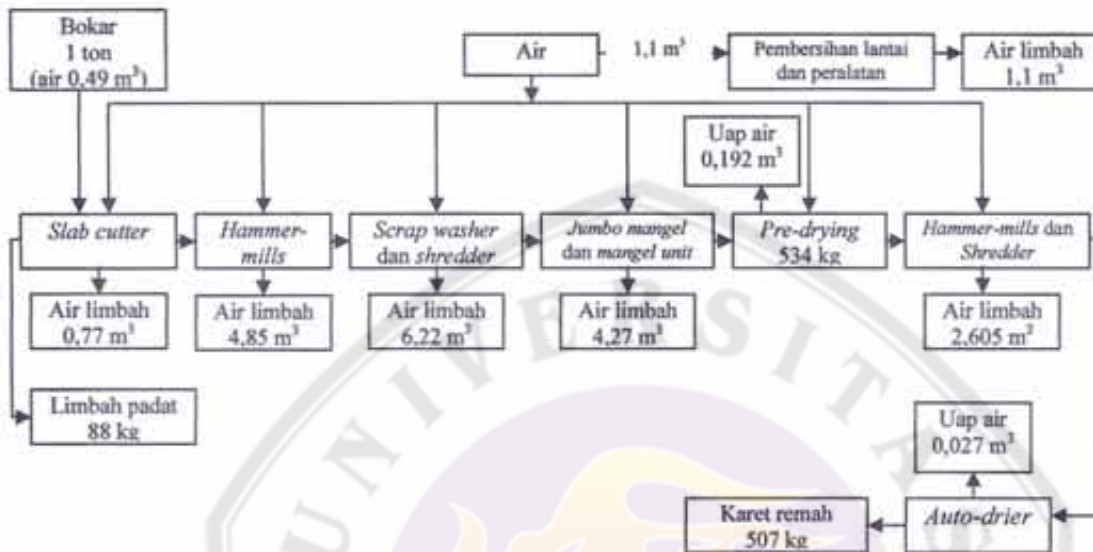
Bokar
1 ton
(air 0,49 $m^3$)

Air

1,1 $m^3$

Pembersihan lantai dan peralatan

Air limbah
1,1 $m^3$

Uap air
0,192 $m^3$

Slab cutter

Hammer-mills

Scrap washer dan shredder

Jumbo mangel dan mangel unit

Pre-drying
534 kg

Hammer-mills dan Shredder

Air limbah
0,77 $m^3$

Air limbah
4,85 $m^3$

Air limbah
6,22 $m^3$

Air limbah
4,27 $m^3$

Air limbah
2,605 $m^3$

Limbah padat
88 kg

Uap air
0,027 $m^3$

Karet remah
507 kg

Auto-drier